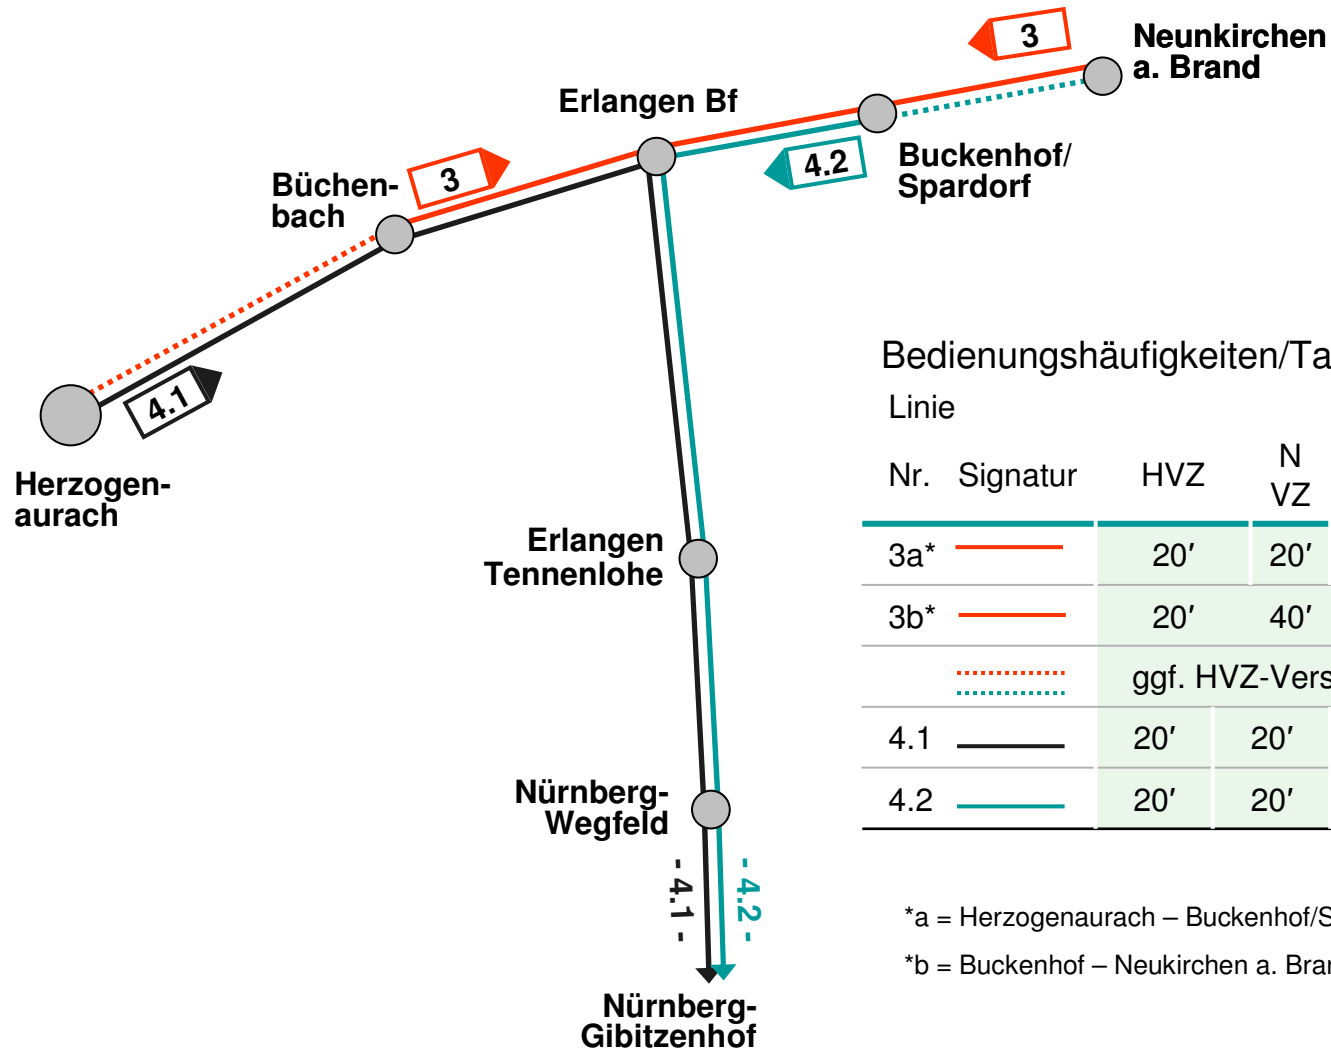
3

Neunkirchen a. Brand

Erlangen Bf

Büchenbach

3

4.2

Buckenhof/ Spardorf

4.1

Herzogenaurach

Erlangen Tennenlohe

Nürnberg-Wegfeld

- 4.1 -

- 4.2 -

Nürnberg-Gibitzenhof

Bedienungshäufigkeiten/Ta

Linie

| Nr. | Signatur | HVZ | N VZ |
|---|---|---|---|
| 3a* | | 20′ | 20′ |
| 3b* | | 20′ | 40′ |
| | | ggf. HVZ-Vers | |
| 4.1 | | 20′ | 20′ |
| 4.2 | | 20′ | 20′ |

*a = Herzogenaurach – Buckenhof/S

*b = Buckenhof – Neukirchen a. Bra